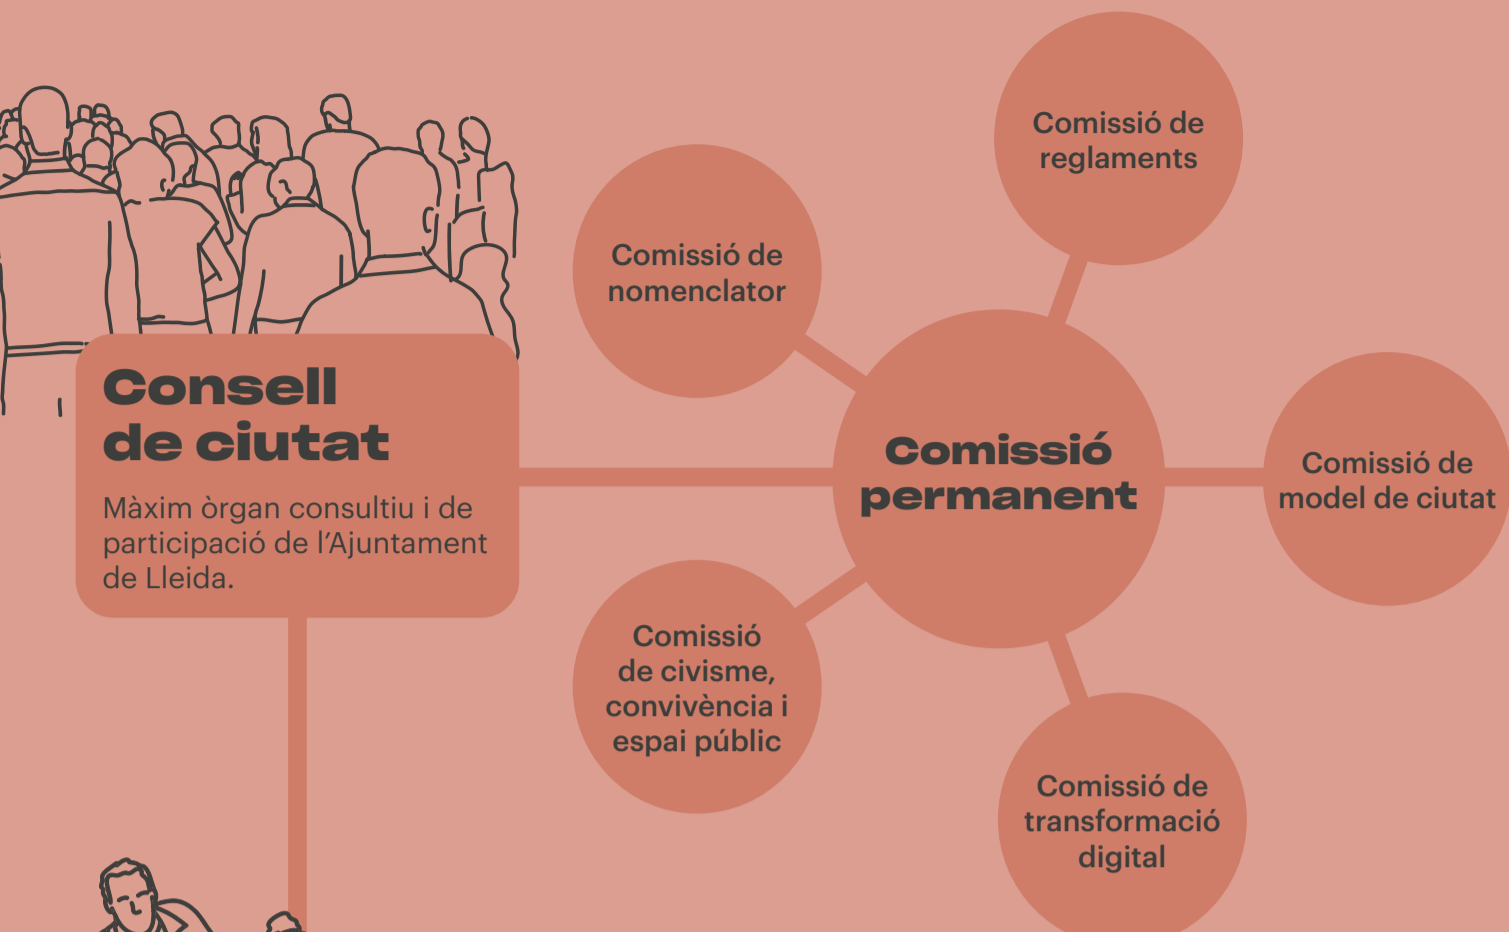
Consell de ciutat

Màxim òrgan consultiu i de participació de l'Ajuntament de Lleida.

Comissió de nomenclator

Comissió de reglaments

Comissió permanent

Comissió de model de ciutat

Comissió de civisme, convivència i espai públic

Comissió de transformació digital